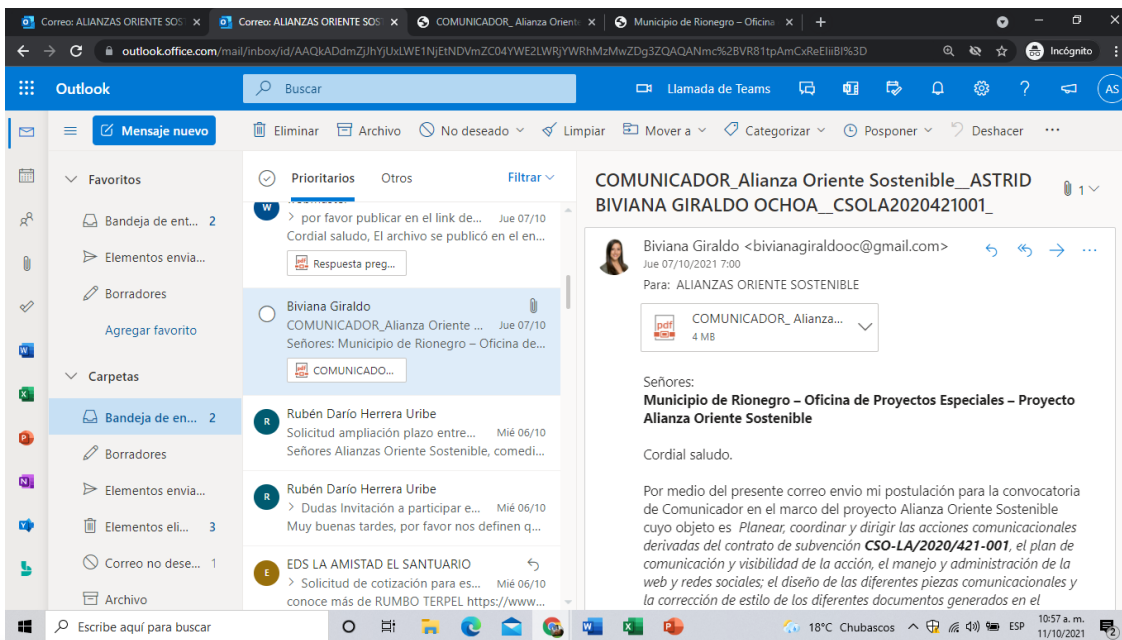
Correo: ALIANZAS ORIENTE SOS ×
Correo: ALIANZAS ORIENTE SOS ×
COMUNICADOR_ Alianza Oriente ×
Municipio de Rionegro – Oficina ×
+

outlook.office.com/mail/inbox/id/AAQkADdmZjJhYjUxLWE1NjEtNDVmZC04YWE2LWRjYWRhMzMwZDg3ZQAQANmc%2BVR81tpAmCxReEliiBI%3D

Incógnito

Outlook
Buscar
Llamada de Teams
AS

Mensaje nuevo
Eliminar
Archivo
No deseado
Limpiar
Mover a
Categorizar
Posponer
Deshacer
...

Favoritos
Bandeja de ent... 2
Elementos envia...
Borradores
Agregar favorito
Carpetas
Bandeja de en... 2
Borradores
Elementos envia...
Elementos eli... 3
Correo no dese... 1
Archivo

Prioritarios
Otros
Filtrar

> por favor publicar en el link de... Jue 07/10
Cordial saludo, El archivo se publicó en el en...
Respuesta preg...

Biviana Giraldo
COMUNICADOR_Alianza Oriente ... Jue 07/10
Señores: Municipio de Rionegro – Oficina de...
COMUNICADO...

Rubén Darío Herrera Uribe
Solicitud ampliación plazo entre... Mié 06/10
Señores Alianzas Oriente Sostenible, comedi...

Rubén Darío Herrera Uribe
> Dudas Invitación a participar e... Mié 06/10
Muy buenas tardes, por favor nos definen q...

EDS LA AMISTAD EL SANTUARIO
> Solicitud de cotización para es... Mié 06/10
conoce más de RUMBO TERPEL https://www...

COMUNICADOR_Alianza Oriente Sostenible__ASTRID BIVIANA GIRALDO OCHOA__CSOLA2020421001_
1

Biviana Giraldo <bivianagiraldooc@gmail.com>
Jue 07/10/2021 7:00
Para: ALIANZAS ORIENTE SOSTENIBLE

COMUNICADOR_ Alianza...
4 MB

Señores:
Municipio de Rionegro – Oficina de Proyectos Especiales – Proyecto Alianza Oriente Sostenible

Cordial saludo.

Por medio del presente correo envio mi postulación para la convocatoria de Comunicador en el marco del proyecto Alianza Oriente Sostenible cuyo objeto es Planear, coordinar y dirigir las acciones comunicacionales derivadas del contrato de subvención CSO-LA/2020/421-001, el plan de comunicación y visibilidad de la acción, el manejo y administración de la web y redes sociales; el diseño de las diferentes piezas comunicacionales y la corrección de estilo de los diferentes documentos generados en el

Escribe aquí para buscar
18°C Chubascos
ESP
10:57 a. m.
11/10/2021